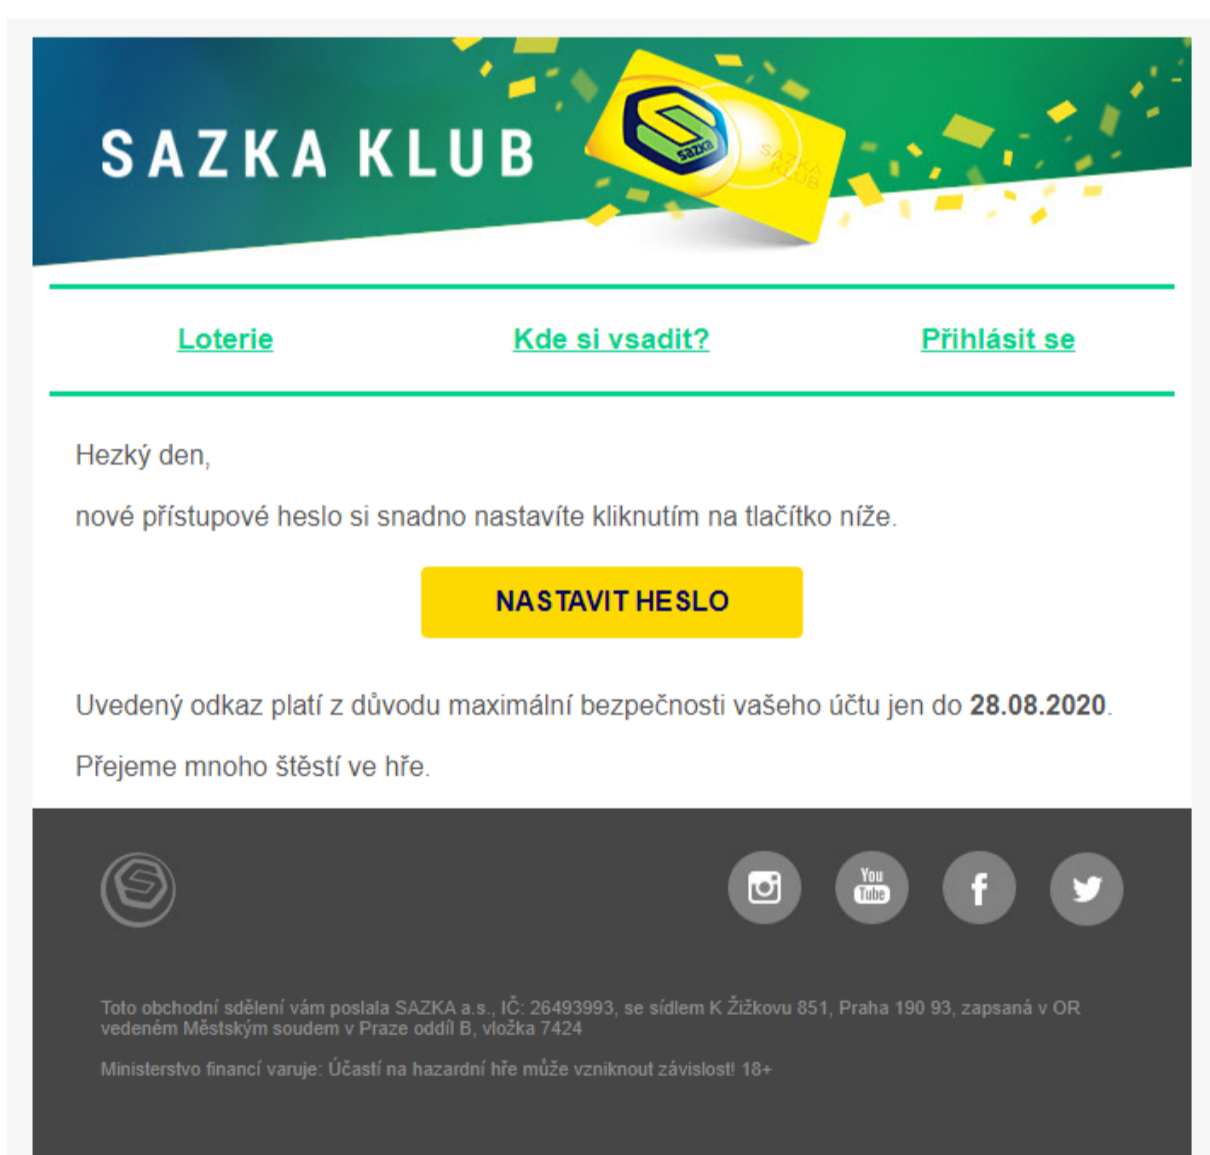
SAZKA KLUB

SAZKA

SAZKA KLUB

Loterie

Kde si vsadit?

Přihlásit se

Hezký den,

nové přístupové heslo si snadno nastavíte kliknutím na tlačítko níže.

NASTAVIT HESLO

Uvedený odkaz platí z důvodu maximální bezpečnosti vašeho účtu jen do **28.08.2020**.

Přejeme mnoho štěstí ve hře.

You Tube

Toto obchodní sdělení vám poslala SAZKA a.s., IČ: 26493993, se sídlem K Žižkovu 851, Praha 190 93, zapsaná v OR vedeném Městským soudem v Praze oddíl B, vložka 7424

Ministerstvo financí varuje: Účastí na hazardní hře může vzniknout závislost! 18+